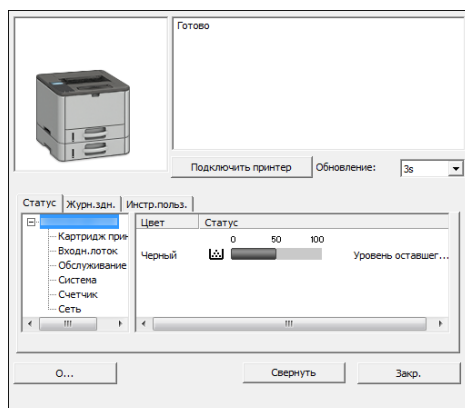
Готово

Подключить принтер

Обновление:

3s

Статус

Журн.здн.

Инстр.польз.

Картридж при

Входн.лоток

Обслуживание

Система

Счетчик

Сеть

Цвет

Статус

0

50

100

Черный

Уровень оставшег...

О...

Свернуть

Закр.